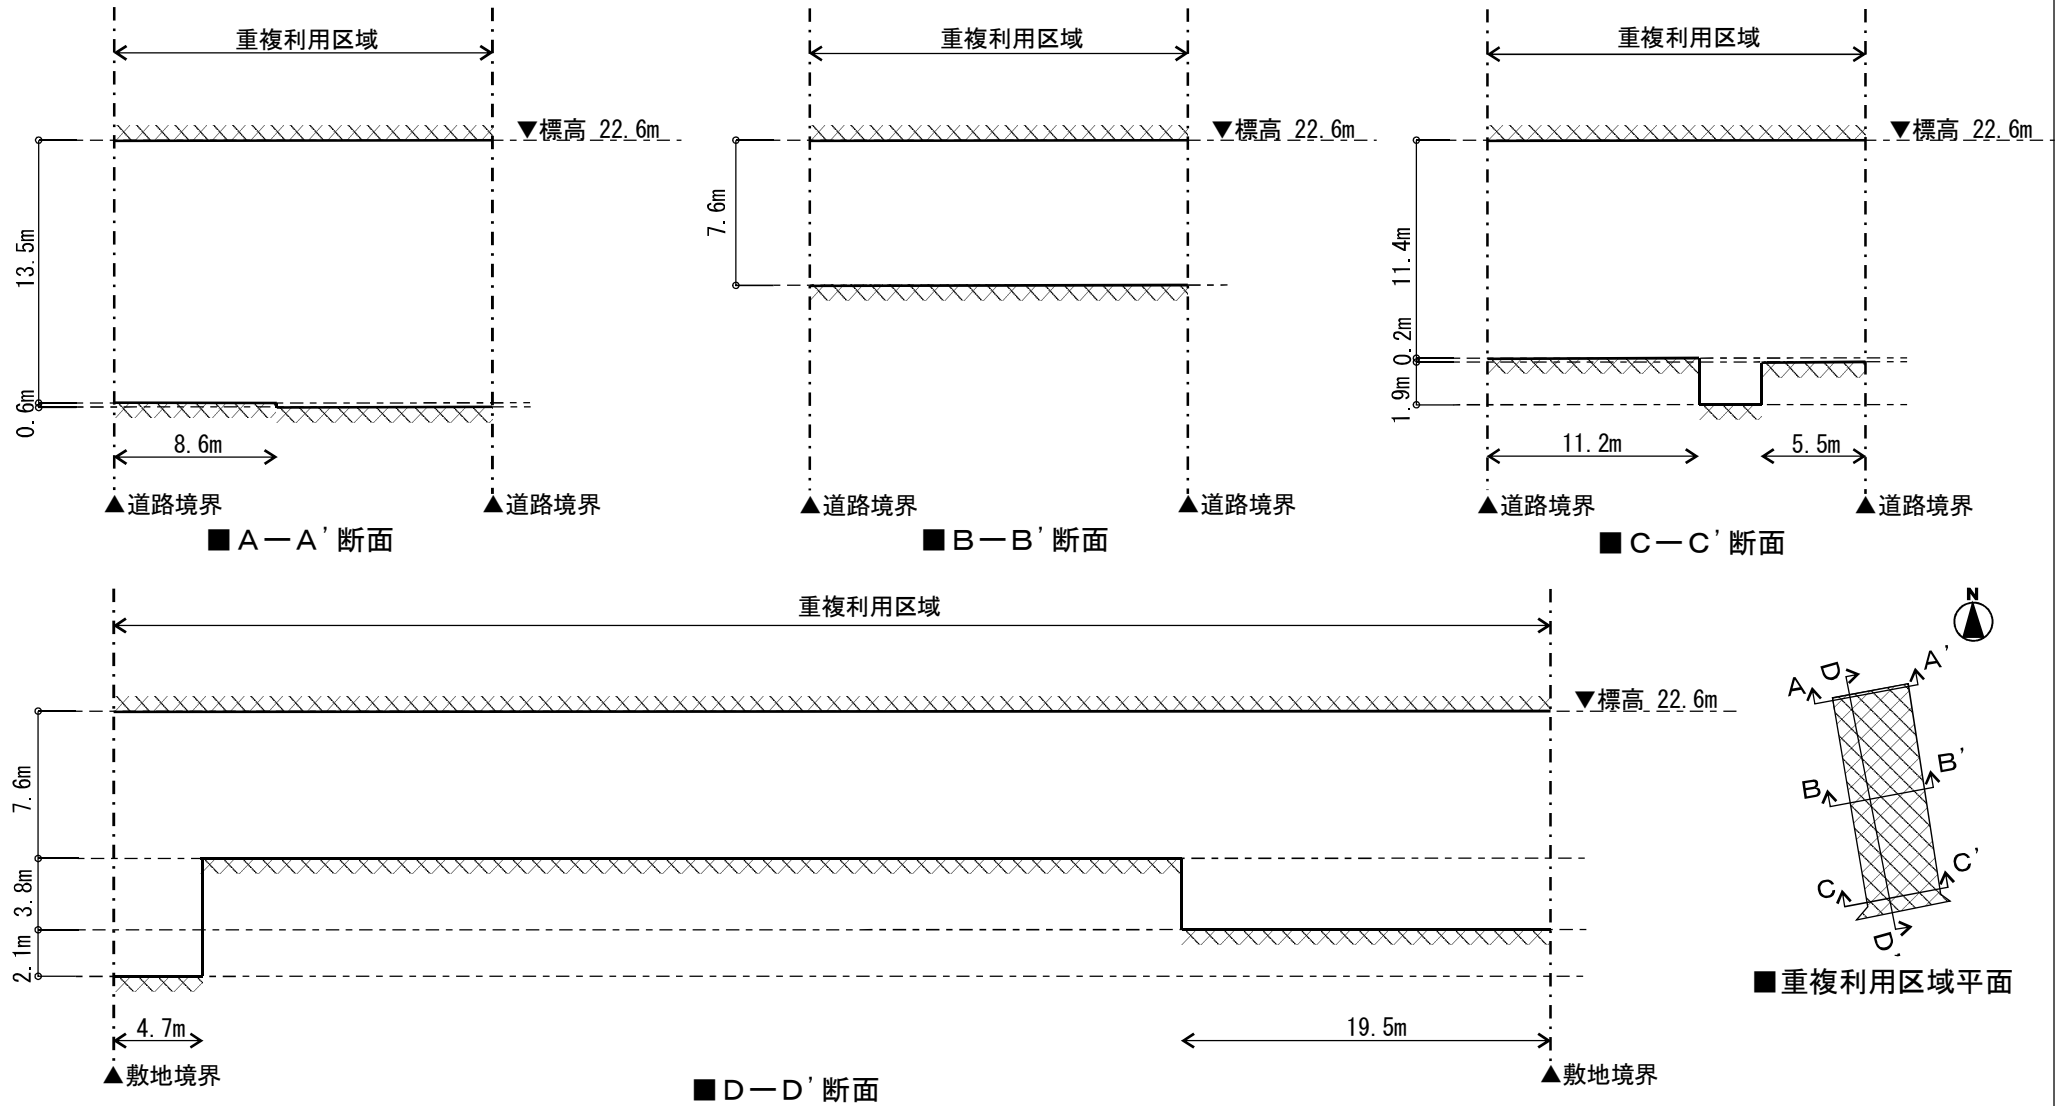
重複利用区域

▼標高 22.6m

13.5m

0.6m

8.6m

▲道路境界 ▲道路境界

■A－A'断面

重複利用区域

▼標高 22.6m

7.6m

▲道路境界 ▲道路境界

■B－B'断面

重複利用区域

▼標高 22.6m

11.4m

0.2m

1.9m

11.2m

5.5m

▲道路境界 ▲道路境界

■C－C'断面

重複利用区域

▼標高 22.6m

7.6m

3.8m

2.1m

4.7m

19.5m

▲敷地境界 ▲敷地境界

■D－D'断面

N

A D A'

B B'

C C'

D'

■重複利用区域平面